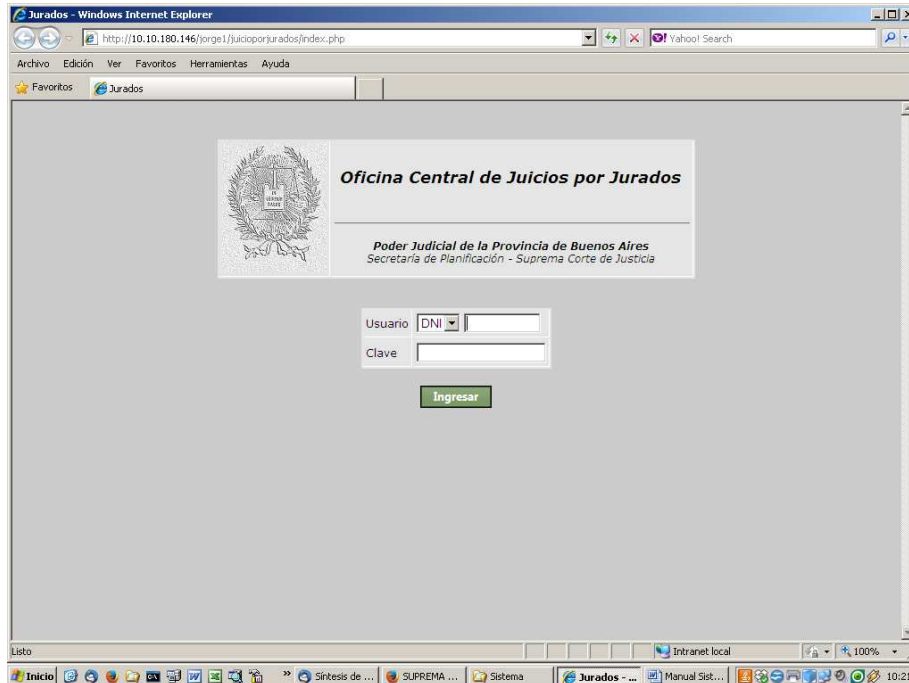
Jurados - Windows Internet Explorer

http://10.10.180.146/jorge1/juicioporjurados/index.php

Yahoo! Search

Archivo Edición Ver Favoritos Herramientas Ayuda

Favoritos Jurados

Oficina Central de Juicios por Jurados

Poder Judicial de la Provincia de Buenos Aires
Secretaría de Planificación - Suprema Corte de Justicia

| Usuario | DNI |
|---|---|
| Clave | |

Ingresar

Listo

Intranet local

100%

Inicio

Síntesis de ...

SUPREMA ...

Sistema

Jurados - ...

Manual Sist...

10:2